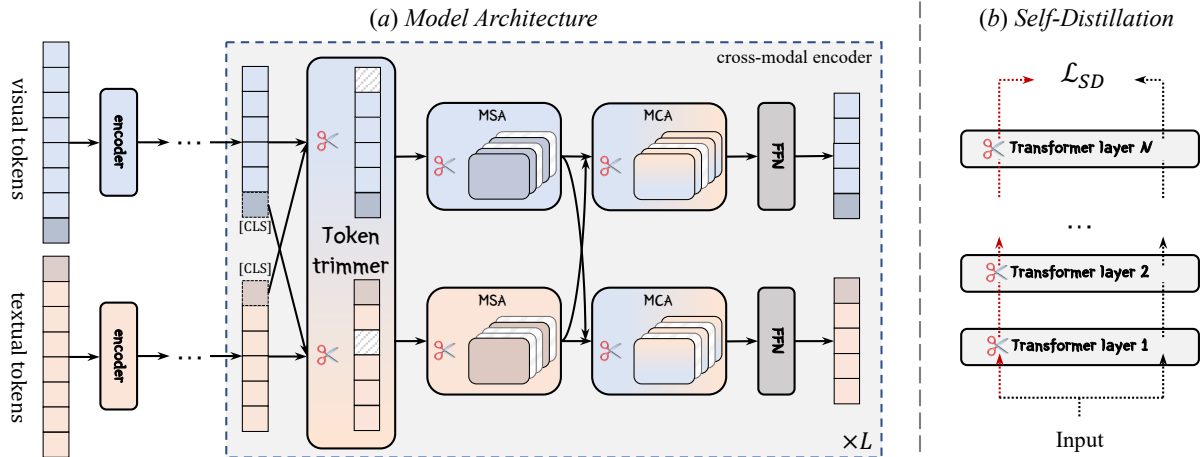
(a) Model Architecture

(b) Self-Distillation

cross-modal encoder

visual tokens

encoder

[CLS]

[CLS]

Token trimmer

MSA

MCA

FFN

textual tokens

encoder

MSA

MCA

FFN

$\times L$

$\mathcal{L}_{SD}$

Transformer layer N

...

Transformer layer 2

Transformer layer 1

Input